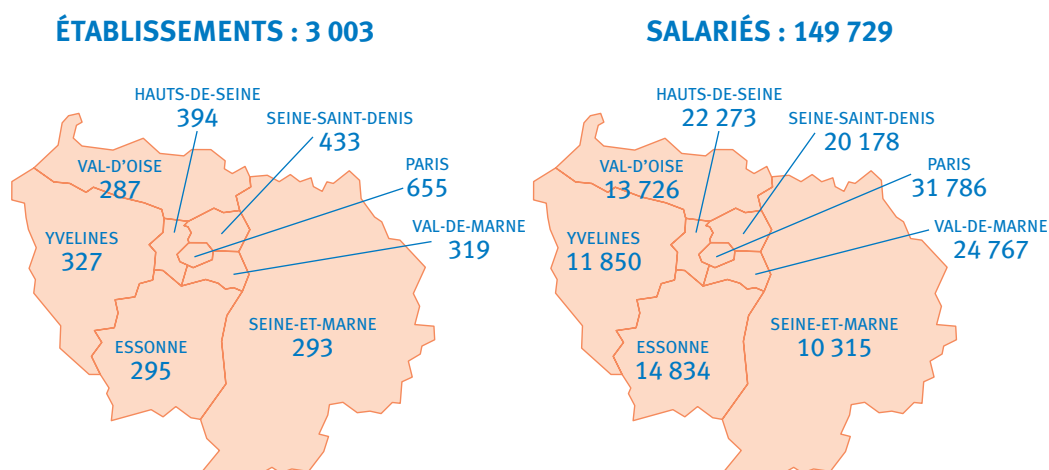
ÉTABLISSEMENTS : 3 003

HAUTS-DE-SEINE
394

SEINE-SAINT-DENIS
433

VAL-D'OISE
287

PARIS
655

YVELINES
327

VAL-DE-MARNE
319

SEINE-ET-MARNE
293

ESSONNE
295

SALARIÉS : 149 729

HAUTS-DE-SEINE
22 273

SEINE-SAINT-DENIS
20 178

VAL-D'OISE
13 726

PARIS
31 786

YVELINES
11 850

VAL-DE-MARNE
24 767

SEINE-ET-MARNE
10 315

ESSONNE
14 834